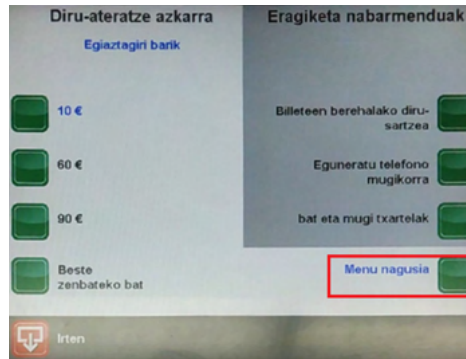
Diru-ateratze azkarra

Egiaztagiri barik

10 €

60 €

90 €

Beste zenbateko bat

Eragiketa nabarmenduak

Billeteen berehalako diru-sartzea

Eguneratu telefono mugikorra

bat eta mugi txartelak

Menu nagusia

Irten